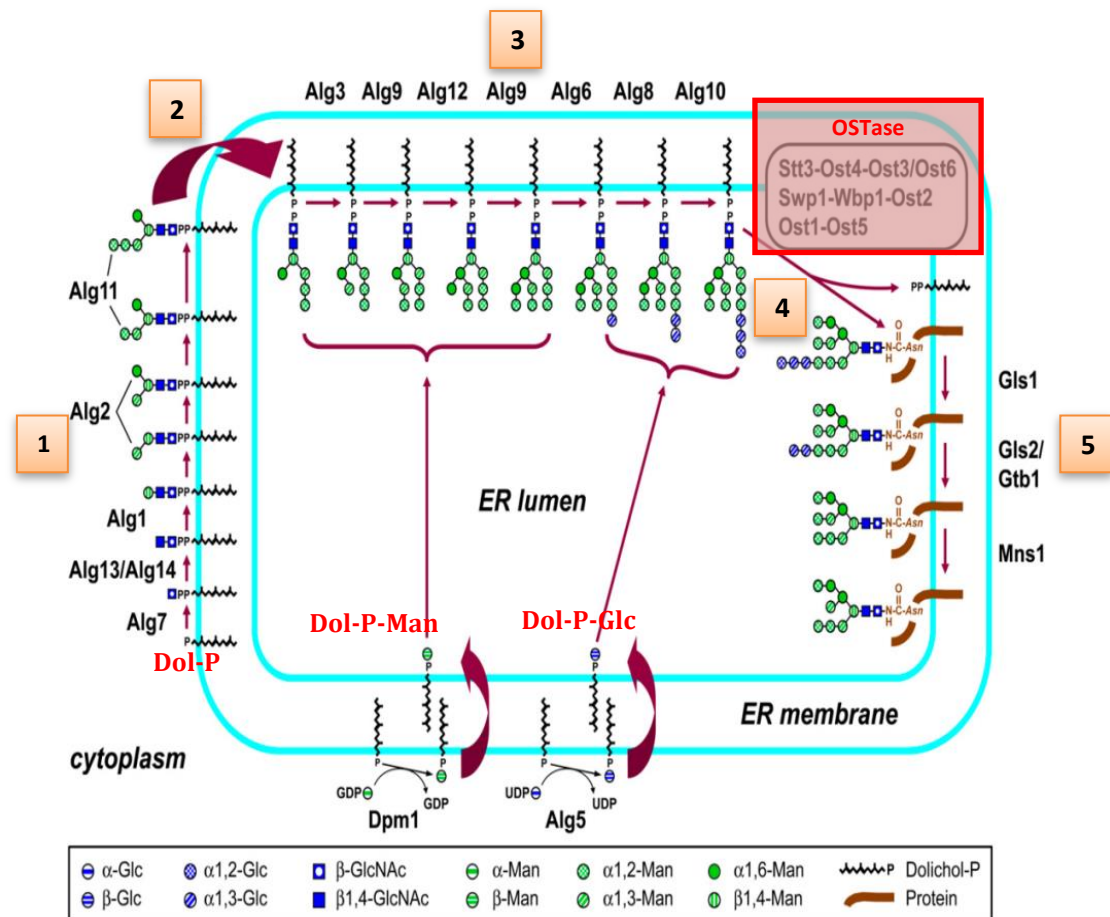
3

2

Alg3 Alg9 Alg12 Alg9 Alg6 Alg8 Alg10

OSTase

Stt3-Ost4-Ost3/Ost6
Swp1-Wbp1-Ost2
Ost1-Ost5

P P P P P P P P P P P P P P P P

PP

PP

Alg11

4

PP

Alg2

PP

1

PP

O
N-C-Asn
H

Gls1

O
N-C-Asn
H

Gls2/
Gtb1

5

PP

Alg1

ER lumen

PP

Alg13/Alg14

PP

Alg7

P

Dol-P

O
N-C-Asn
H

Mns1

O
N-C-Asn
H

Dol-P-Man

Dol-P-Glc

P

P

ER membrane

cytoplasm

P

GDP

GDP

Dpm1

P

UDP

UDP

Alg5

α-Glc
β-Glc
α1,2-Glc
α1,3-Glc
β-GlcNAc
β1,4-GlcNAc
α-Man
β-Man
α1,2-Man
α1,3-Man
α1,6-Man
β1,4-Man
P Dolichol-P
Protein